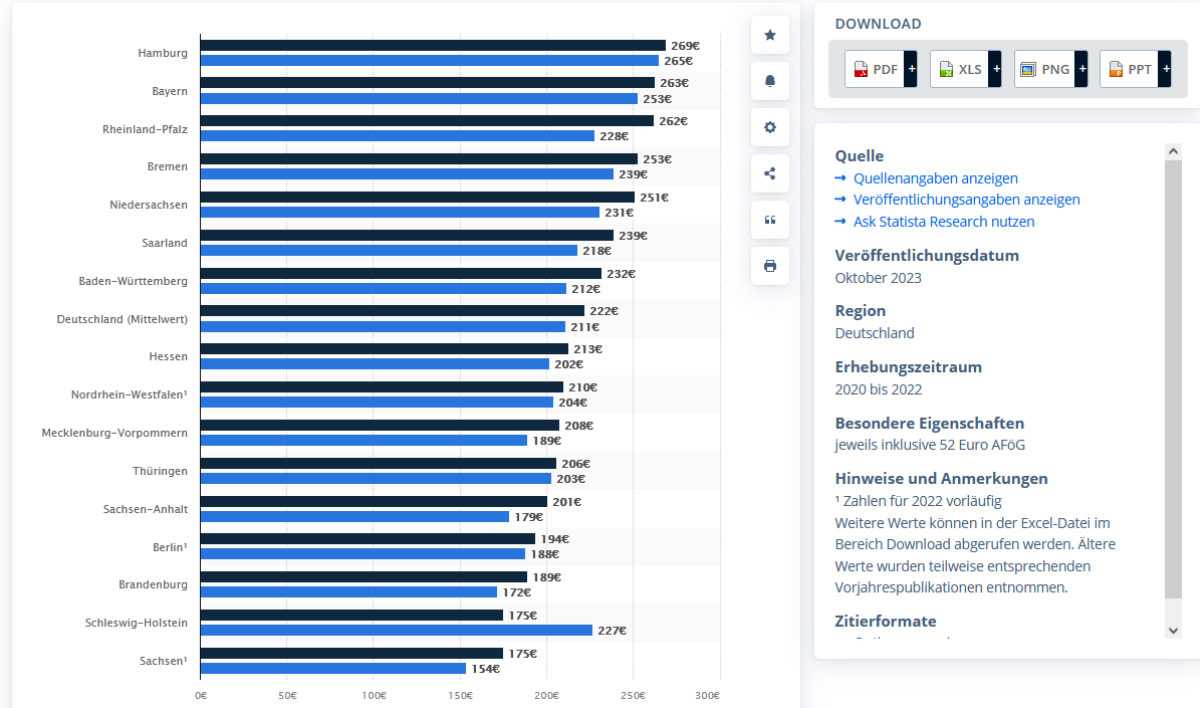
| | | |
|---|---|---|
| Hamburg | 269€ | 265€ |
| Bayern | 263€ | 253€ |
| Rheinland-Pfalz | 262€ | 228€ |
| Bremen | 253€ | 239€ |
| Niedersachsen | 251€ | 231€ |
| Saarland | 239€ | 218€ |
| Baden-Württemberg | 232€ | 212€ |
| Deutschland (Mittelwert) | 222€ | 211€ |
| Hessen | 213€ | 202€ |
| Nordrhein-Westfalen¹ | 210€ | 204€ |
| Mecklenburg-Vorpommern | 208€ | 189€ |
| Thüringen | 206€ | 203€ |
| Sachsen-Anhalt | 201€ | 179€ |
| Berlin¹ | 194€ | 188€ |
| Brandenburg | 189€ | 172€ |
| Schleswig-Holstein | 175€ | 227€ |
| Sachsen¹ | 175€ | 154€ |

0€ 50€ 100€ 150€ 200€ 250€ 300€

DOWNLOAD

PDF + XLS + PNG + PPT +

Quelle
→ Quellenangaben anzeigen
→ Veröffentlichungsangaben anzeigen
→ Ask Statista Research nutzen

Veröffentlichungsdatum
Oktober 2023

Region
Deutschland

Erhebungszeitraum
2020 bis 2022

Besondere Eigenschaften
jeweils inklusive 52 Euro AFöG

Hinweise und Anmerkungen
¹ Zahlen für 2022 vorläufig
Weitere Werte können in der Excel-Datei im Bereich Download abgerufen werden. Ältere Werte wurden teilweise entsprechenden Vorjahrespublikationen entnommen.

Zitierformate
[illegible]